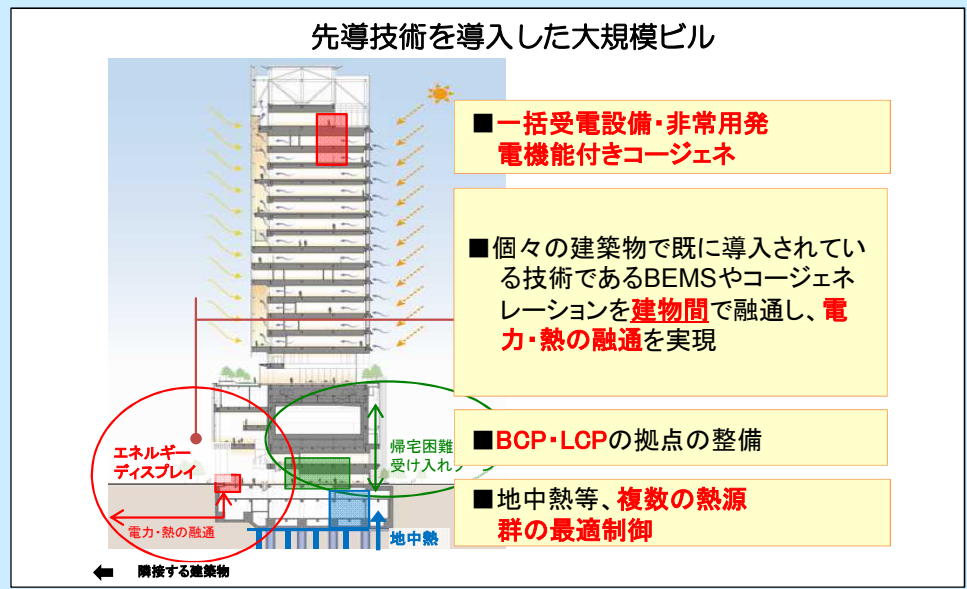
先導技術を導入した大規模ビル

■一括受電設備・非常用発電機能付きコージェネ

■個々の建築物で既に導入されている技術であるBEMSやコージェネレーションを建物間で融通し、電力・熱の融通を実現

■BCP・LCPの拠点の整備

■地中熱等、複数の熱源群の最適制御

エネルギーディスプレイ

帰宅困難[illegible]受け入れ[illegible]

電力・熱の融通

地中熱

隣接する建築物